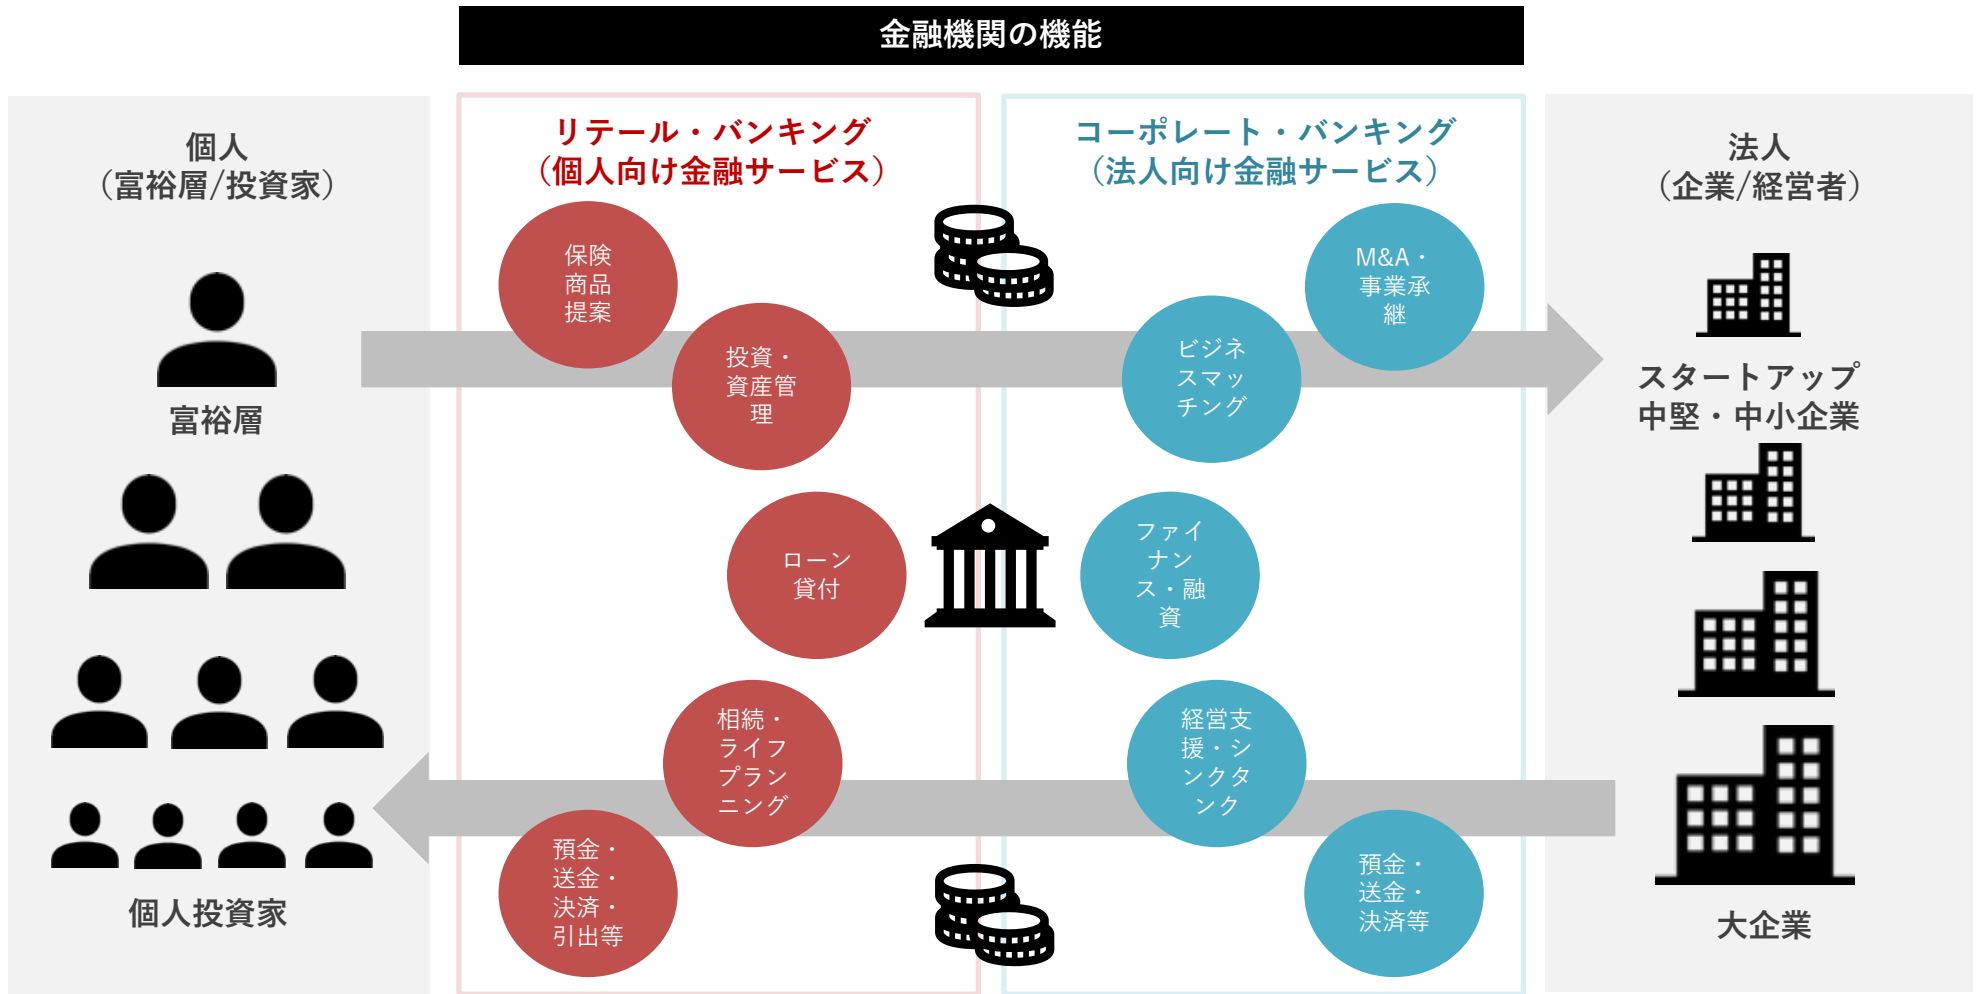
金融機関の機能

個人
(富裕層/投資家)

富裕層

個人投資家

リテール・バンキング
(個人向け金融サービス)

保険商品提案

投資・資産管理

ローン貸付

相続・ライフプランニング

預金・送金・決済・引出等

コーポレート・バンキング
(法人向け金融サービス)

M&A・事業承継

ビジネスマッチング

ファイナンス・融資

経営支援・シンクタンク

預金・送金・決済等

法人
(企業/経営者)

スタートアップ
中堅・中小企業

大企業